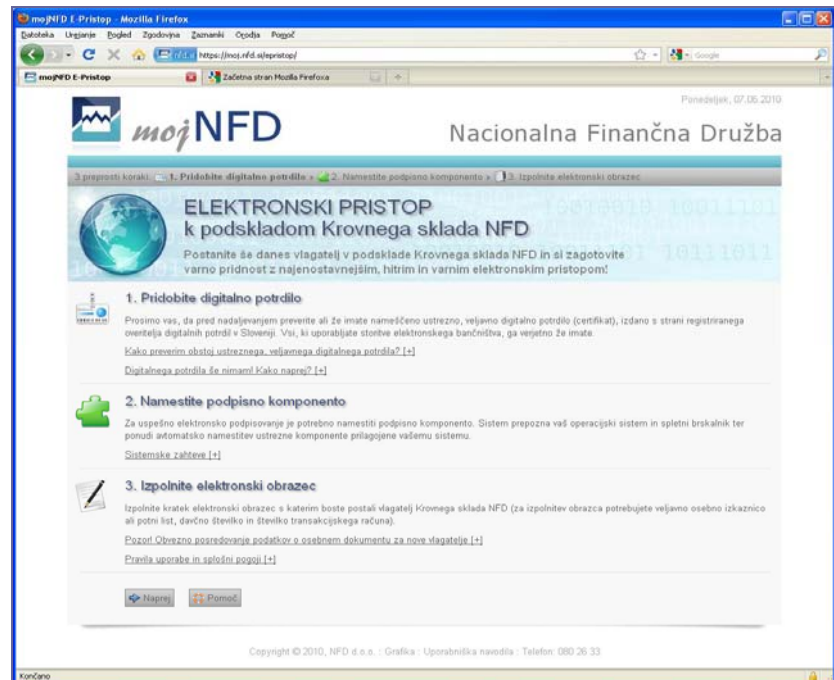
mojNFD E-Pristop - Mozilla Firefox

Datoteka Urejanje Pogled Zgodovina Zaznamki Orodja Pomoč

nfd.si https://moj.nfd.si/epristop/

Google

mojNFD E-Pristop

Začetna stran Mozilla Firefoxa

Ponedeljek, 07.06.2010

mojNFD

Nacionalna Finančna Družba

3 preprosti koraki: 1. Pridobite digitalno potrdilo » 2. Namestite podpisno komponento » 3. Izpolnite elektronski obrazec

ELEKTRONSKI PRISTOP
k podskladom Krovnega sklada NFD

Postanite še danes vlagatelj v podsklade Krovnega sklada NFD in si zagotovite varno prednost z najenostavnejšim, hitrim in varnim elektronskim pristopom!

1. Pridobite digitalno potrdilo

Prosimo vas, da pred nadaljevanjem preverite ali že imate nameščeno ustrezno, veljavno digitalno potrdilo (certifikat), izdano s strani registriranega overitelja digitalnih potrdil v Sloveniji. Vsi, ki uporabljate storitve elektronskega bančništva, ga verjetno že imate.

Kako preverim obstoj ustreznega, veljavnega digitalnega potrdila? [+]

Digitalnega potrdila še nimam! Kako naprej? [+]

2. Namestite podpisno komponento

Za uspešno elektronsko podpisovanje je potrebno namestiti podpisno komponento. Sistem prepozna vaš operacijski sistem in spletni brskalnik ter ponudi avtomatsko namestitev ustrezne komponente prilagojene vašemu sistemu.

Sistemske zahteve [+]

3. Izpolnite elektronski obrazec

Izpolnite kratek elektronski obrazec s katerim boste postali vlagatelj Krovnega sklada NFD (za izpolnitev obrazca potrebujete veljavno osebno izkaznico ali potni list, davčno številko in številko transakcijskega računa).

Pozor! Obvezno posredovanje podatkov o osebnem dokumentu za nove vlagatelje [+]

Pravila uporabe in splošni pogoji [+]

Naprej Pomoč

Copyright © 2010, NFD d.o.o. : Grafika : Uporabniška navodila : Telefon: 080 26 33

Končano